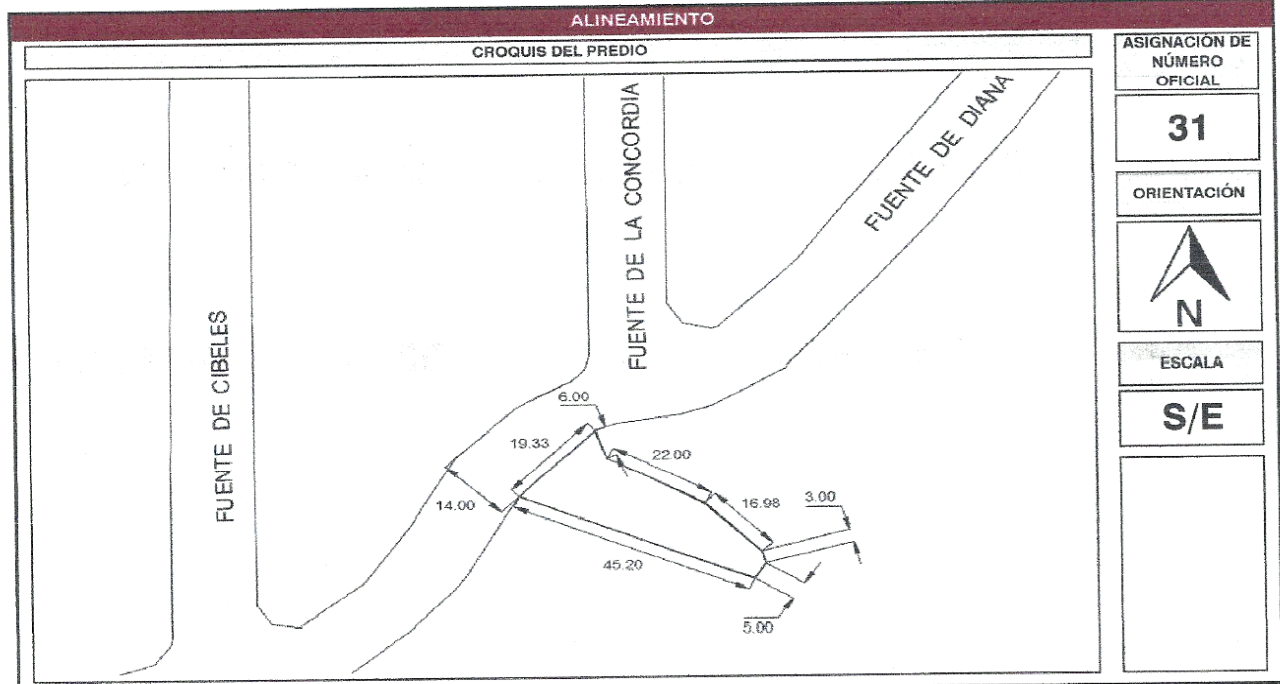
ALINEAMIENTO

CROQUIS DEL PREDIO

ASIGNACIÓN DE NÚMERO OFICIAL

31

ORIENTACIÓN

N

ESCALA

S/E

FUENTE DE CIBELES

FUENTE DE LA CONCORDIA

FUENTE DE DIANA

6.00

19.33

22.00

16.98

3.00

14.00

45.20

5.00